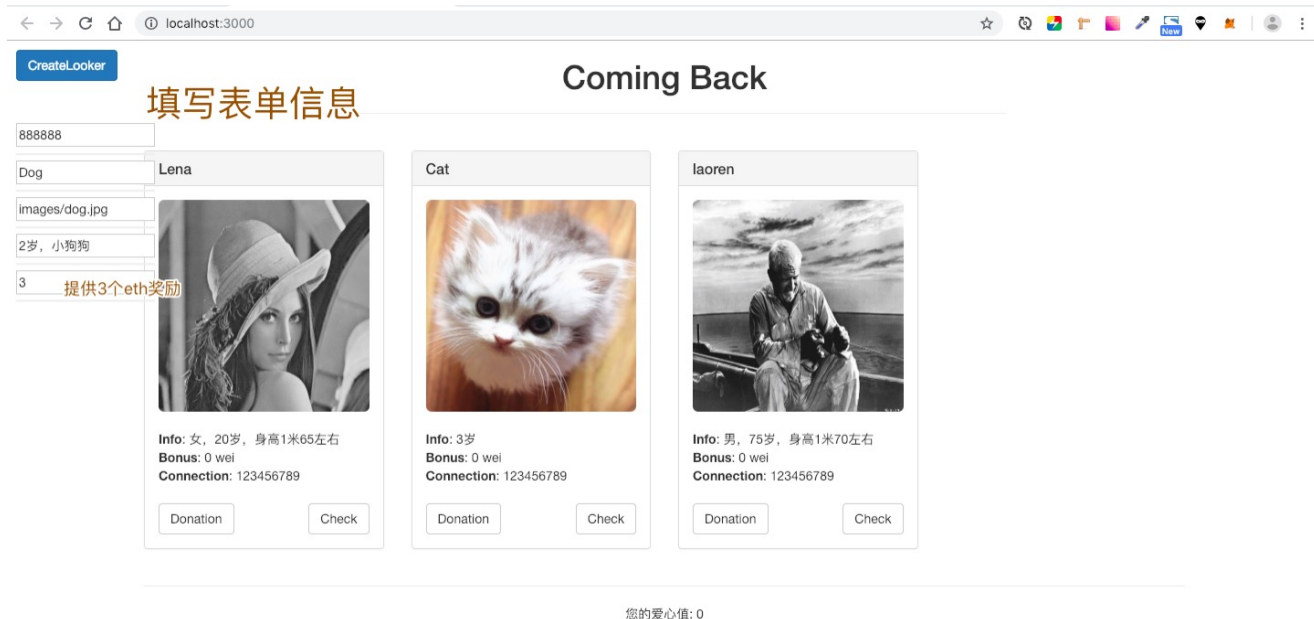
localhost:3000

New

CreateLooker

Coming Back

填写表单信息

888888

Dog

images/dog.jpg

2岁，小狗狗

3

提供3个eth奖励

Lena

**Info**: 女，20岁，身高1米65左右
**Bonus**: 0 wei
**Connection**: 123456789

Donation

Check

Cat

**Info**: 3岁
**Bonus**: 0 wei
**Connection**: 123456789

Donation

Check

laoren

**Info**: 男，75岁，身高1米70左右
**Bonus**: 0 wei
**Connection**: 123456789

Donation

Check

您的爱心值: 0